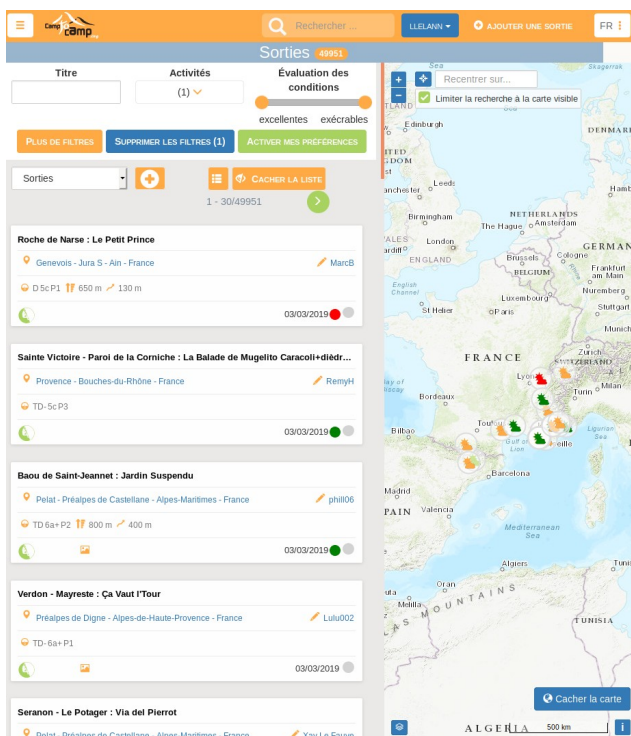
Camp to camp

Rechercher ...

LLELANN

AJOUTER UNE SORTIE

FR

Sorties 49951

Titre

Activités

(1)

Évaluation des conditions

excellentes

exécrables

PLUS DE FILTRES

SUPPRIMER LES FILTRES (1)

ACTIVER MES PRÉFÉRENCES

Sorties

CACHER LA LISTE

1 - 30/49951

Roche de Narse : Le Petit Prince

Genevois - Jura S - Ain - France

MarcB

D 5c P1 650 m 130 m

03/03/2019

Sainte Victoire - Paroi de la Corniche : La Balade de Mugelito Caracoli+dièdr...

Provence - Bouches-du-Rhône - France

RemyH

TD- 5c P3

03/03/2019

Baou de Saint-Jeannet : Jardin Suspendu

Pelat - Préalpes de Castellane - Alpes-Maritimes - France

phill06

TD 6a+ P2 800 m 400 m

03/03/2019

Verdon - Mayreste : Ça Vaut l'Tour

Préalpes de Digne - Alpes-de-Haute-Provence - France

Lulu002

TD- 6a+ P1

03/03/2019

Seranon - Le Potager : Via del Pierrot

Pelat - Préalpes de Castellane - Alpes-Maritimes - France

Yay Le Fauve

Recentrer sur...

Limiter la recherche à la carte visible

Sea

Skagerrak

TLAND

Edinburgh

DENMARK

DOM

Leeds

Hamb

anchester

NETHERLANDS

Birmingham

Amsterdam

The Hague

ALES

London

GERMAN

ardiff

ENGLAND

Brussels

Cologne

BELGIUM

Frankfurt am Main

English Channel

Luxembourg

Nuremberg

Stuttgart

St Helier

Paris

Munich

FRANCE

Zurich

SWITZERLAND

Lyon

Milan

ay of iscay

Bordeaux

Turin

Toulouse

Gulf of Lion

Ligurian Sea

Bilbao

Barcelona

Madrid

PAIN

Valencia

Mediterranean Sea

Algiers

Oran

TUNISIA

Melilla

AS MOUNTAINS

Cacher la carte

ALGERIA

500 km